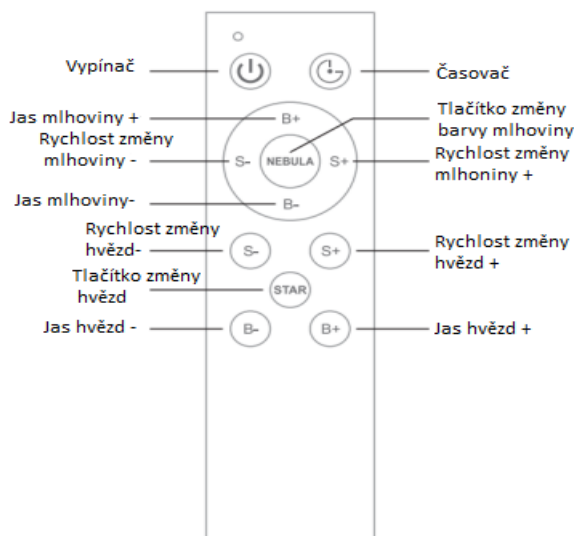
Vypínač

Časovač

Jas mlhoviny +

B+

Tlačítko změny barvy mlhoviny

Rychlost změny mlhoviny -

S-

NEBULA

S+

Rychlost změny mlhoniny +

Jas mlhoviny-

B-

Rychlost změny hvězd-

S-

S+

Rychlost změny hvězd +

Tlačítko změny hvězd

STAR

Jas hvězd -

B-

B+

Jas hvězd +